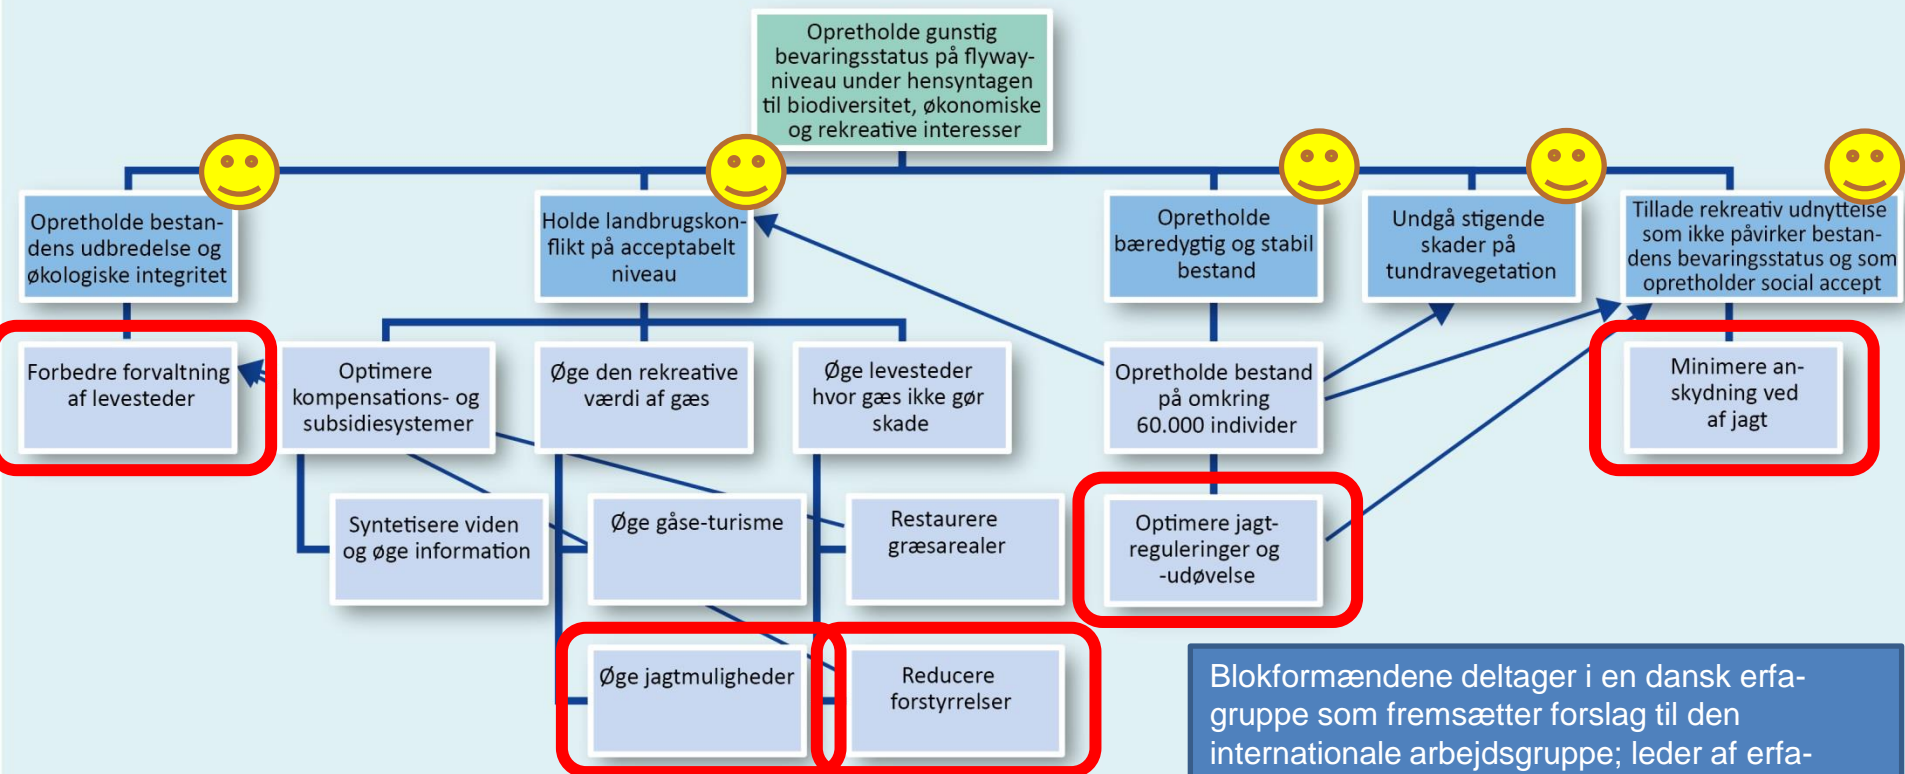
Opretholde gunstig bevaringsstatus på flyway-niveau under hensyntagen til biodiversitet, økonomiske og rekreative interesser

Opretholde bestandens udbredelse og økologiske integritet

Holde landbrugskonflikt på acceptabelt niveau

Opretholde bæredygtig og stabil bestand

Undgå stigende skader på tundravegetation

Tillade rekreativ udnyttelse som ikke påvirker bestandens bevaringsstatus og som opretholder social accept

Forbedre forvaltning af levesteder

Optimere kompensations- og subsidiesystemer

Øge den rekreative værdi af gæs

Øge levesteder hvor gæs ikke gør skade

Opretholde bestand på omkring 60.000 individer

Minimere anskydning ved af jagt

Syntetisere viden og øge information

Øge gåse-turisme

Restaurere græsarealer

Optimere jagtreguleringer og -udøvelse

Øge jagtmuligheder

Reducere forstyrrelser

Blokformændende deltager i en dansk erfagruppe som fremsætter forslag til den internationale arbejdsgruppe; leder af erfa-